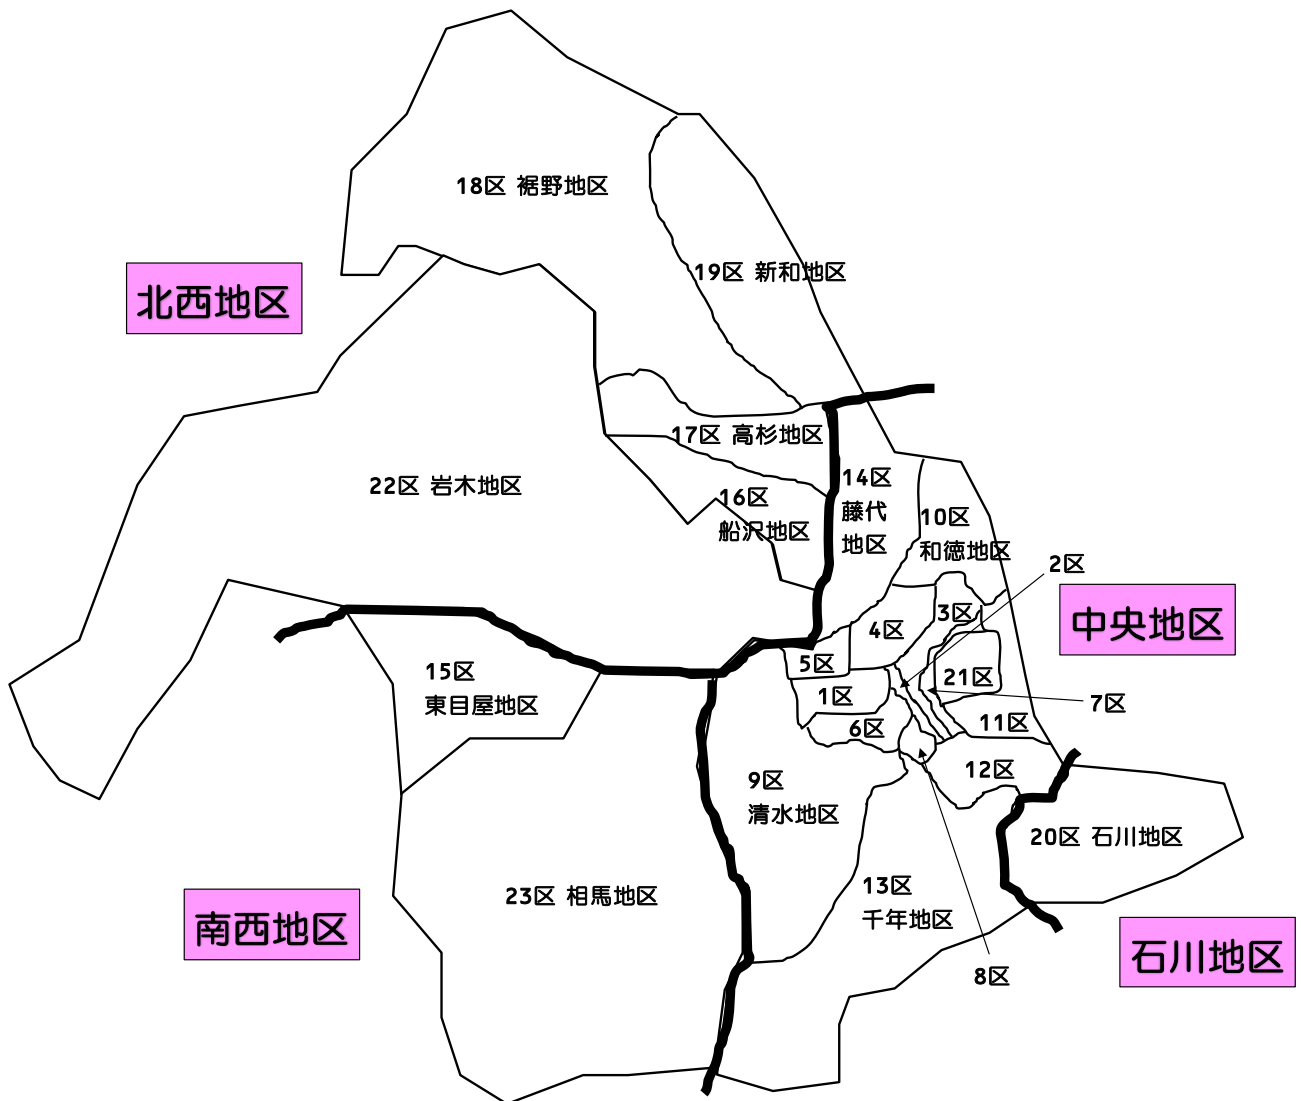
18区 裾野地区

19区 新和地区

北西地区

17区 高杉地区

22区 岩木地区

14区 藤代 地区

16区 船沢地区

10区 和徳地区

2区

3区

中央地区

4区

21区

5区

15区 東目屋地区

1区

7区

11区

6区

12区

9区 清水地区

20区 石川地区

13区 千年地区

23区 相馬地区

南西地区

石川地区

8区